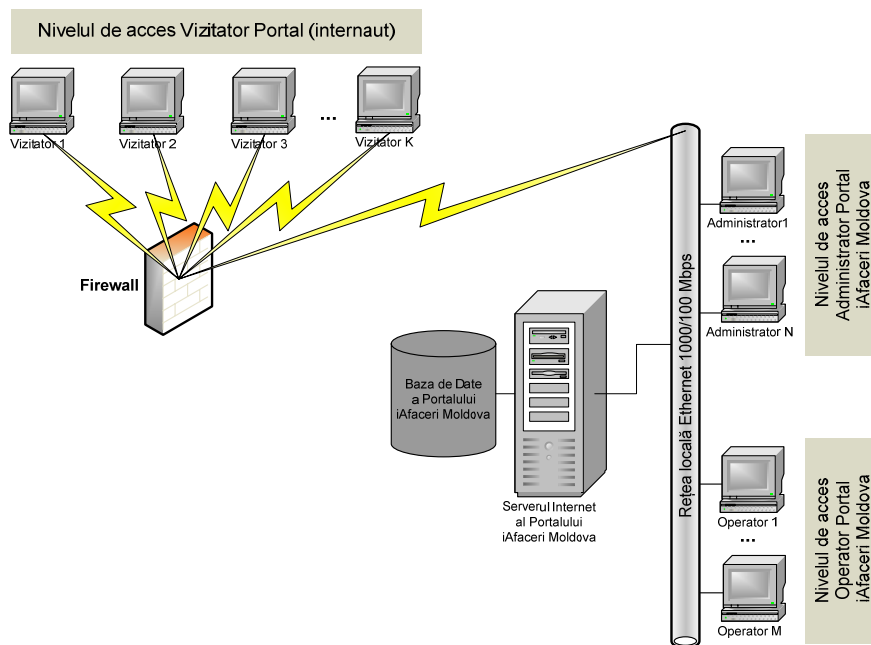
Nivelul de acces Vizitator Portal (internaut)

Vizitator 1

Vizitator 2

Vizitator 3

...

Vizitator K

Firewall

Baza de Date a Portalului iAfaceri Moldova

Serverul Internet al Portalului iAfaceri Moldova

Rețea locală Ethernet 1000/100 Mbps

Administrator1

...

Administrator N

Nivelul de acces Administrator Portal iAfaceri Moldova

Operator 1

...

Operator M

Nivelul de acces Operator Portal iAfaceri Moldova